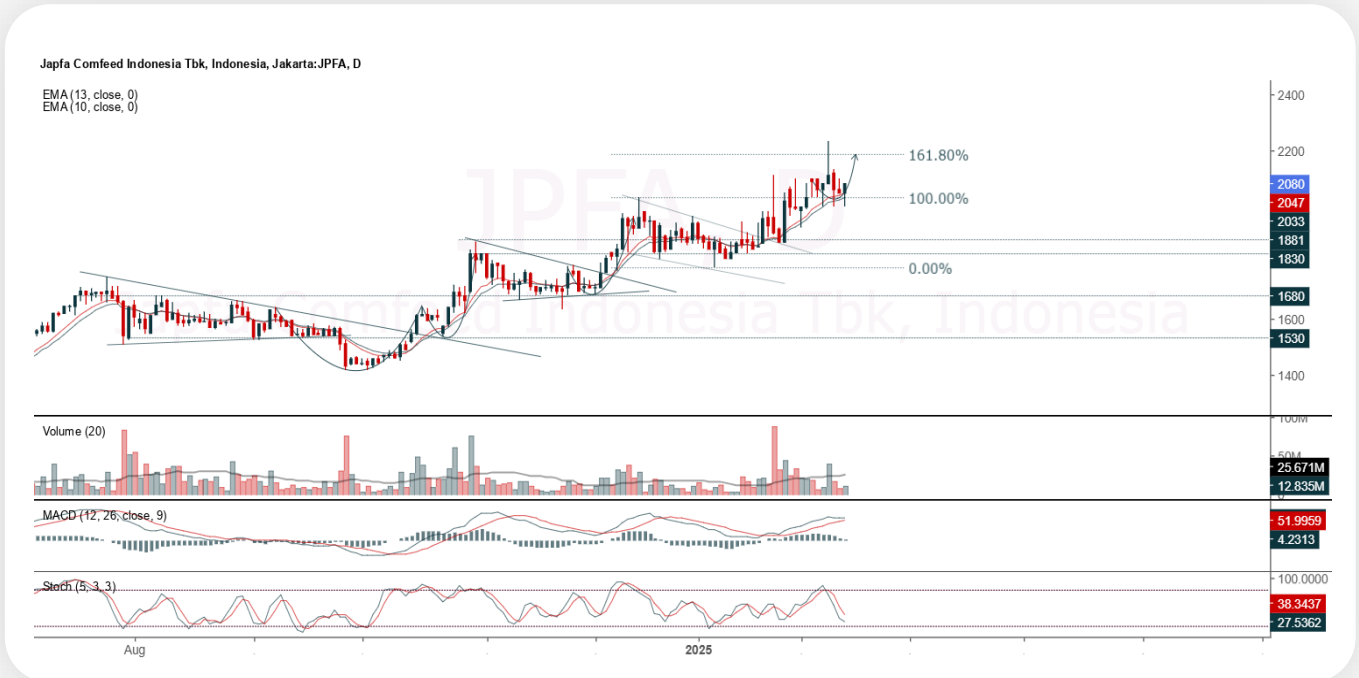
Japfa Comfeed Indonesia Tbk, Indonesia, Jakarta:JPFA, D

EMA (13, close, 0)
EMA (10, close, 0)

JPFA
Japfa Comfeed Indonesia Tbk, Indonesia

161.80%
100.00%
0.00%

2400
2200
2080
2047
2033
1881
1830
1680
1600
1530
1400

Volume (20)
100M
50M
25.671M
12.835M
0

MACD (12, 26, close, 9)
51.9959
4.2313

Stoch (5, 3, 3)
100.0000
38.3437
27.5362

Aug
2025